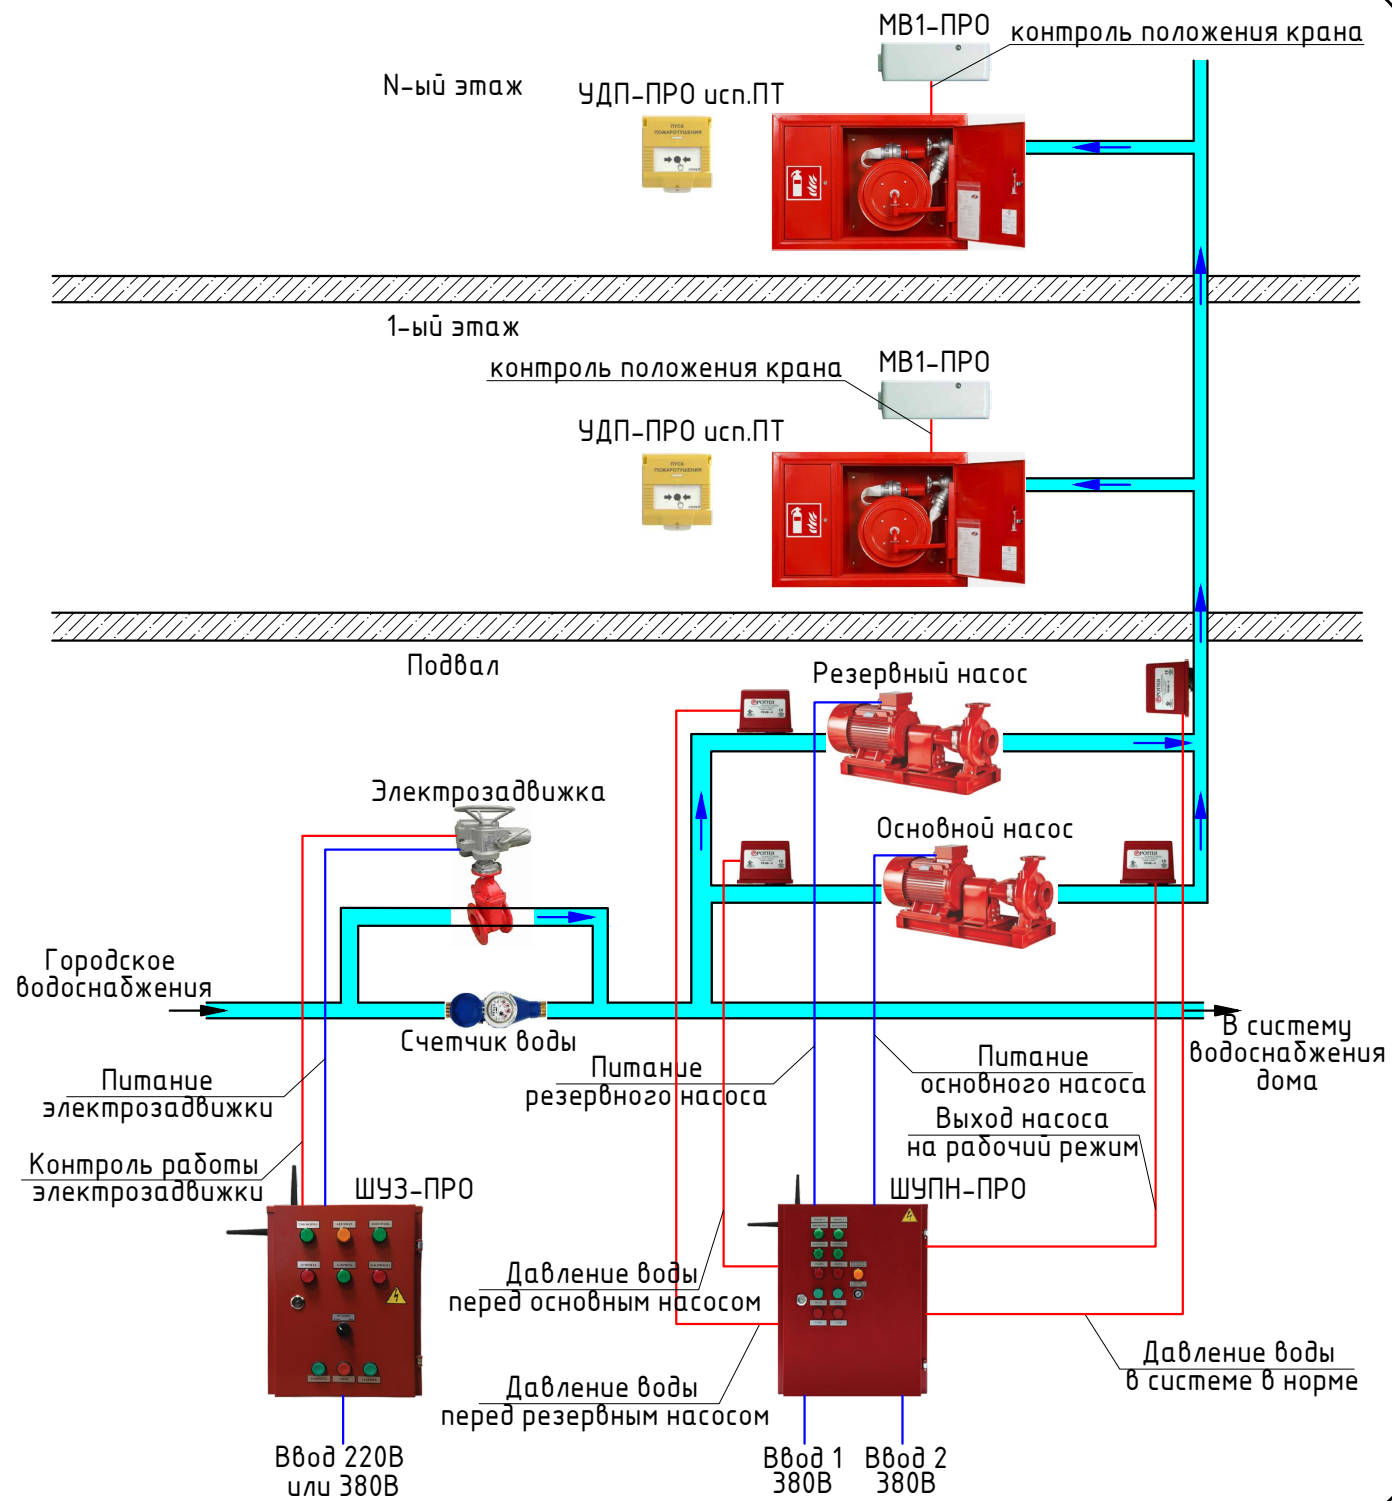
МВ1-ПРО

контроль положения крана

N-ый этаж

УДП-ПРО исп.ПТ

1-ый этаж

контроль положения крана

МВ1-ПРО

УДП-ПРО исп.ПТ

Подвал

Резервный насос

Электрозадвижка

Основной насос

Городское водоснабжения

Счетчик воды

В систему водоснабжения дома

Питание электрозадвижки

Питание резервного насоса

Питание основного насоса

Выход насоса на рабочий режим

Контроль работы электрозадвижки

ШУЗ-ПРО

ШУПН-ПРО

Давление воды перед основным насосом

Давление воды перед резервным насосом

Давление воды в системе в норме

Ввод 220В или 380В

Ввод 1 380В

Ввод 2 380В